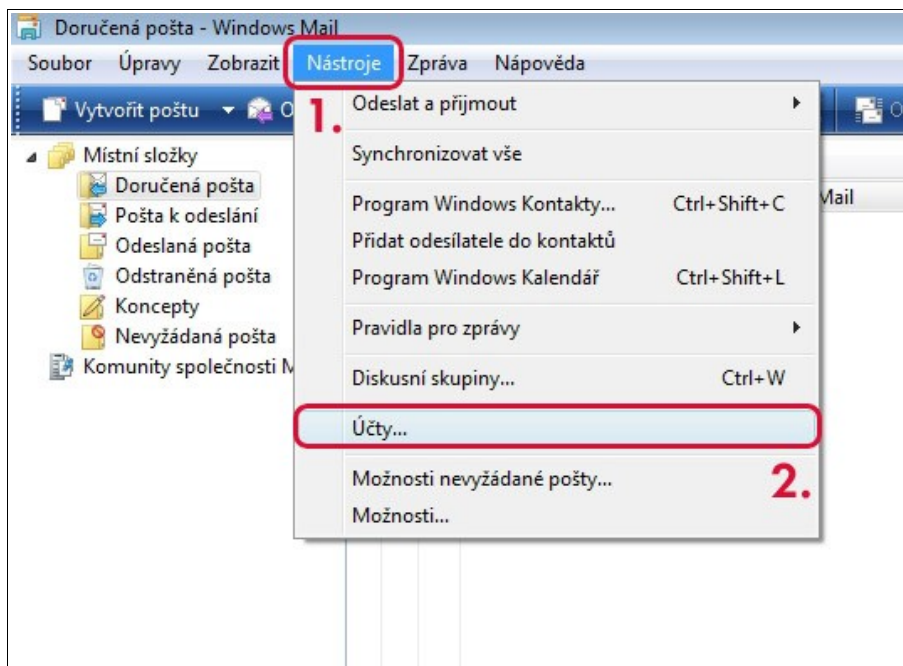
Doručená pošta - Windows Mail

Soubor Úpravy Zobrazit Nástroje Zpráva Nápověda

Vytvořit poštu O

1.

Odeslat a přijmout

Synchronizovat vše

Program Windows Kontakty... Ctrl+Shift+C

Přidat odesílatele do kontaktů

Program Windows Kalendář Ctrl+Shift+L

Pravidla pro zprávy

Diskusní skupiny... Ctrl+W

Účty...

2.

Možnosti nevyžádané pošty...

Možnosti...

Místní složky

Doručená pošta

Pošta k odeslání

Odeslaná pošta

Odstraněná pošta

Koncepty

Nevyžádaná pošta

Komunity společnosti M

Mail